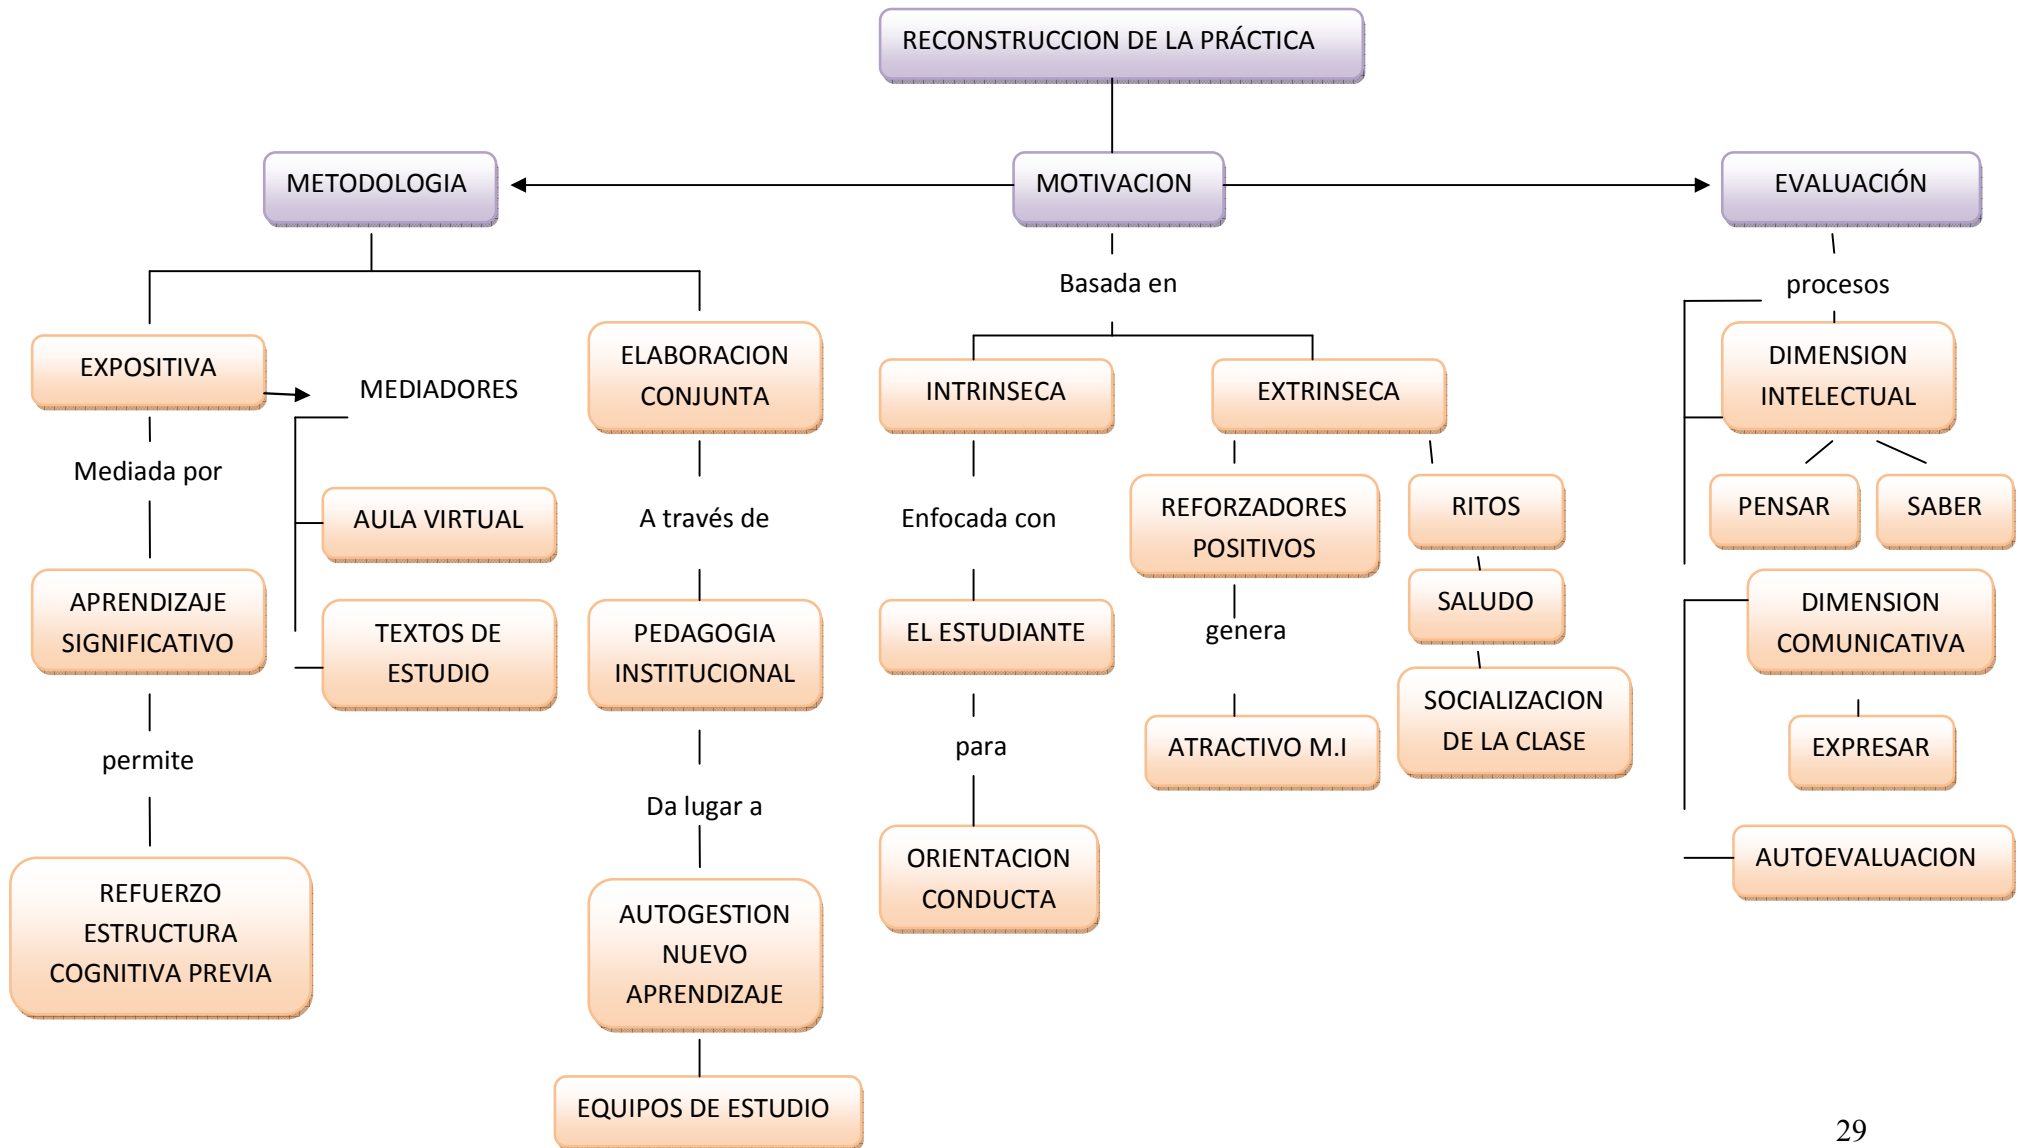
RECONSTRUCCION DE LA PRÁCTICA

METODOLOGIA

MOTIVACION

EVALUACIÓN

EXPOSITIVA

MEDIADORES

Mediada por

AULA VIRTUAL

TEXTOS DE ESTUDIO

APRENDIZAJE SIGNIFICATIVO

permite

REFUERZO ESTRUCTURA COGNITIVA PREVIA

ELABORACION CONJUNTA

A través de

PEDAGOGIA INSTITUCIONAL

Da lugar a

AUTOGESTION NUEVO APRENDIZAJE

EQUIPOS DE ESTUDIO

Basada en

INTRINSECA

Enfocada con

EL ESTUDIANTE

para

ORIENTACION CONDUCTA

EXTRINSECA

REFORZADORES POSITIVOS

genera

ATRACTIVO M.I

RITOS

SALUDO

SOCIALIZACION DE LA CLASE

procesos

DIMENSION INTELECTUAL

PENSAR

SABER

DIMENSION COMUNICATIVA

EXPRESAR

AUTOEVALUACION

29